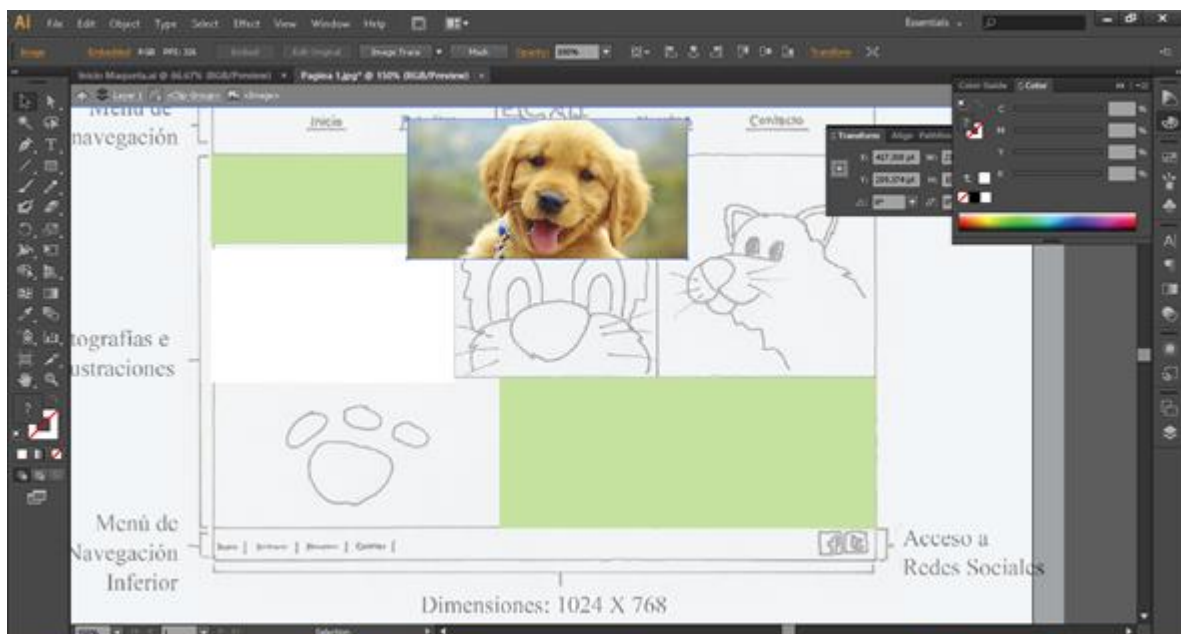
Ai File Edit Object Type Select Effect View Window Help

Essentials

Image Embedded RGB PPI: 326 Embed Edit Original Image Trace Mask Opacity: 100% Transform

Inicio Maqueta.ai @ 66.67% (RGB/Preview) × Pagina 1.jpg* @ 150% (RGB/Preview) ×

Layer 1 <Clip Group> <Image>

Menú de navegación

Inicio Contacto

Transform Align Pathfinder

X: 427.308 pt
Y: 209.074 pt

Color Guide Color

C
M
Y
K

tografías e ustraciones

Menú de Navegación Inferior

Acceso a Redes Sociales

Dimensiones: 1024 X 768

Selection